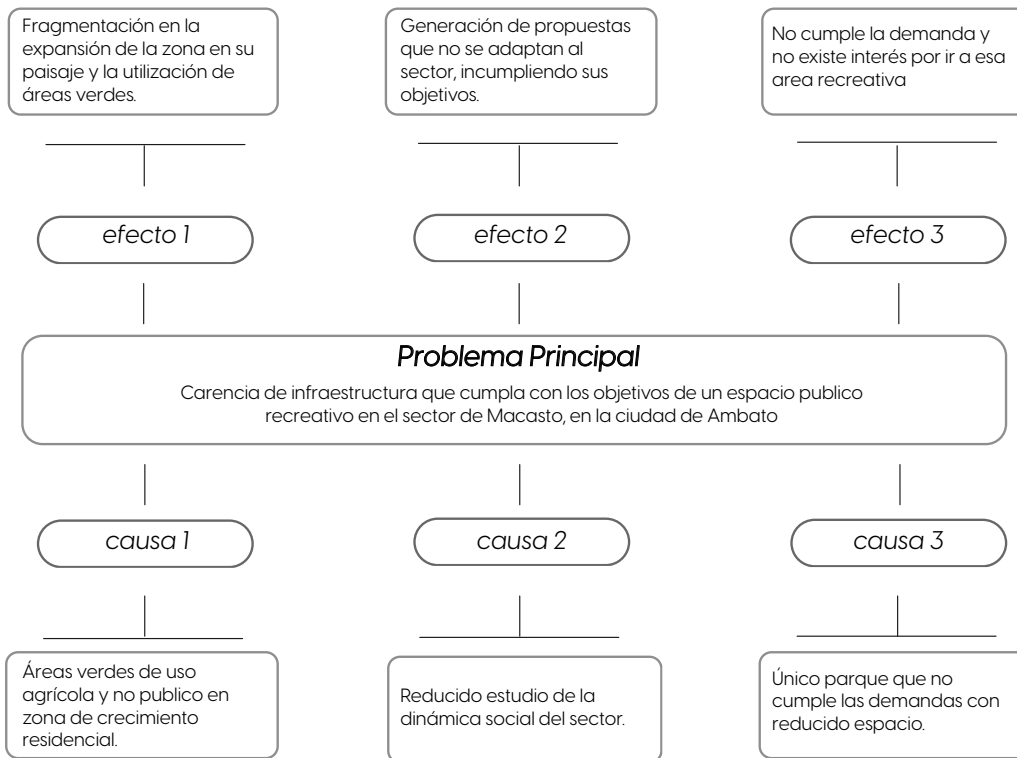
Fragmentación en la expansión de la zona en su paisaje y la utilización de áreas verdes.

Generación de propuestas que no se adaptan al sector, incumpliendo sus objetivos.

No cumple la demanda y no existe interés por ir a esa area recreativa

efecto 1

efecto 2

efecto 3

Problema Principal

Carencia de infraestructura que cumpla con los objetivos de un espacio publico recreativo en el sector de Macasto, en la ciudad de Ambato

causa 1

causa 2

causa 3

Áreas verdes de uso agrícola y no publico en zona de crecimiento residencial.

Reducido estudio de la dinámica social del sector.

Único parque que no cumple las demandas con reducido espacio.